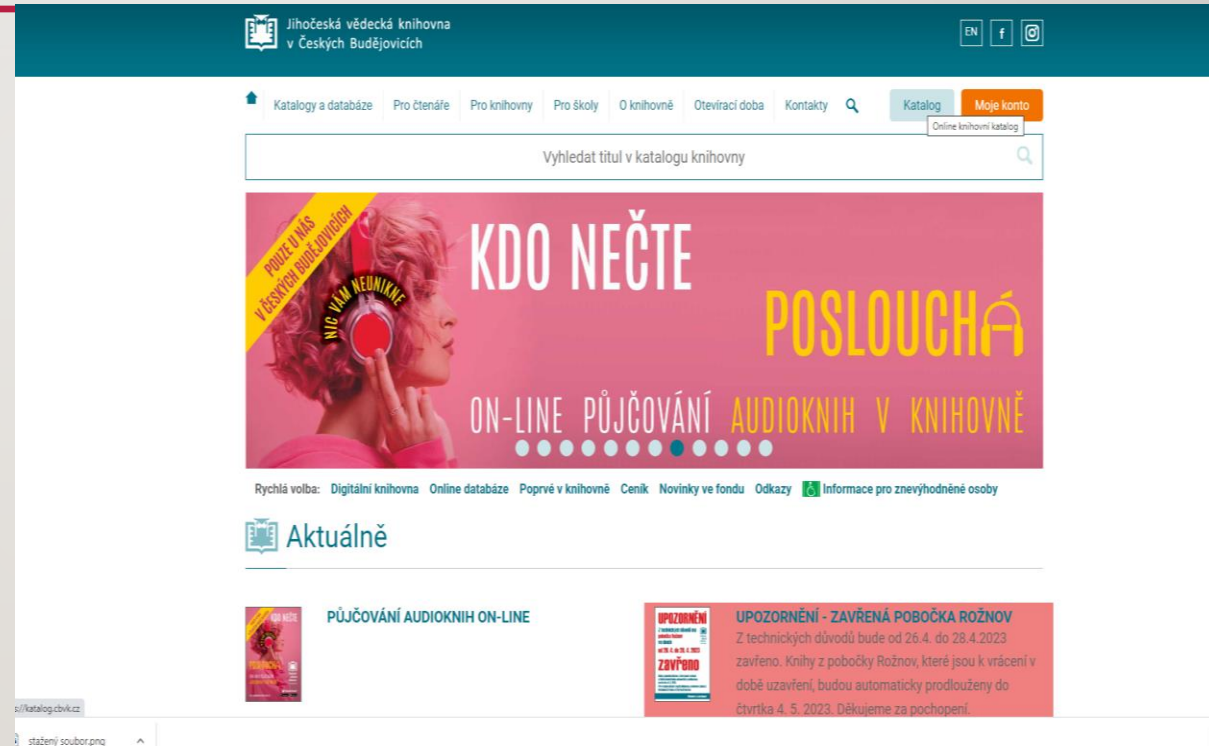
Jihočeská vědecká knihovna v Českých Budějovicích

EN f

Katalogy a databáze Pro čtenáře Pro knihovny Pro školy O knihovně Otevírací doba Kontakty Katalog Moje konto

Online knihovní katalog

Vyhledat titul v katalogu knihovny

POUZE U NÁS V ČESKÝCH BUDĚJOVICÍCH

NIC VÁM NEUNIKNE

KDO NEČTE POSLOUCHÁ

ON-LINE PŮJČOVÁNÍ AUDIOKNIH V KNIHOVNĚ

Rychlá volba: Digitální knihovna Online databáze Poprvé v knihovně Ceník Novinky ve fondu Odkazy Informace pro znevýhodněné osoby

Aktuálně

KDO NEČTE POSLOUCHÁ

PŮJČOVÁNÍ AUDIOKNIH ON-LINE

UPOZORNĚNÍ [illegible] zavřeno

UPOZORNĚNÍ - ZAVŘENÁ POBOČKA ROŽNOV
Z technických důvodů bude od 26.4. do 28.4.2023 zavřeno. Knihy z pobočky Rožnov, které jsou k vrácení v době uzavření, budou automaticky prodlouženy do čtvrtka 4. 5. 2023. Děkujeme za pochopení.

s://katalog.cbvk.cz

stažený soubor.png